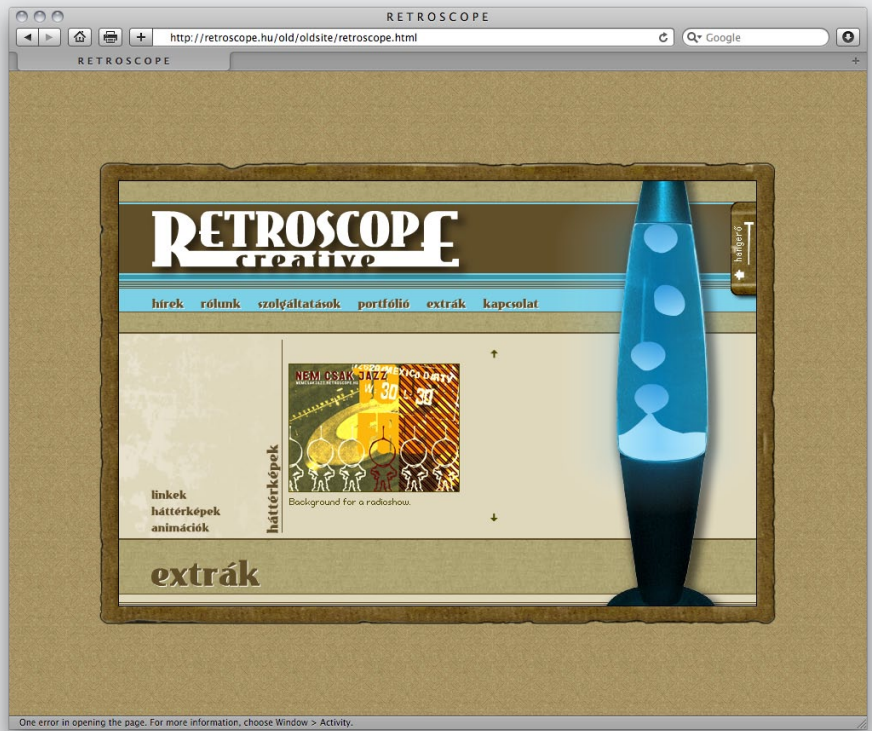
RETROSCOPE

http://retroscope.hu/old/oldsite/retroscope.html

Google

RETROSCOPE

RETROSCOPE
creative

hangerő

hírek rólunk szolgáltatások portfólió extrák kapcsolat

NEM CSAK JAZZ
30

Background for a radioshow.

háttérképek

linkek
háttérképek
animációk

extrák

One error in opening the page. For more information, choose Window > Activity.